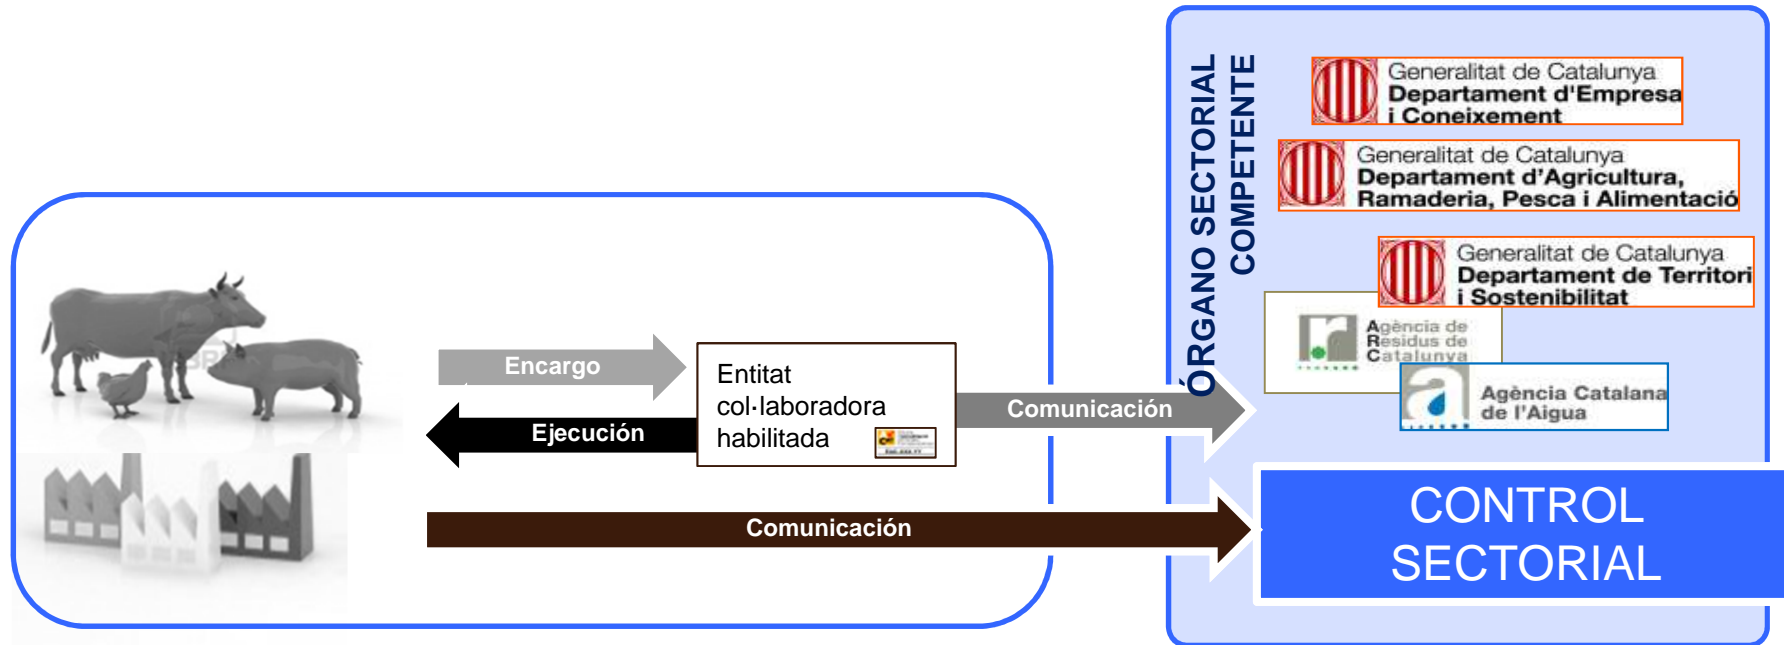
ÓRGANO SECTORIAL COMPETENTE

Generalitat de Catalunya
Departament d'Empresa i Coneixement

Generalitat de Catalunya
Departament d'Agricultura, Ramaderia, Pesca i Alimentació

Generalitat de Catalunya
Departament de Territori i Sostenibilitat

Agència de Residus de Catalunya

Agència Catalana de l'Aigua

Encargo

Entitat col·laboradora habilitada

Ejecución

Comunicación

Comunicación

CONTROL SECTORIAL